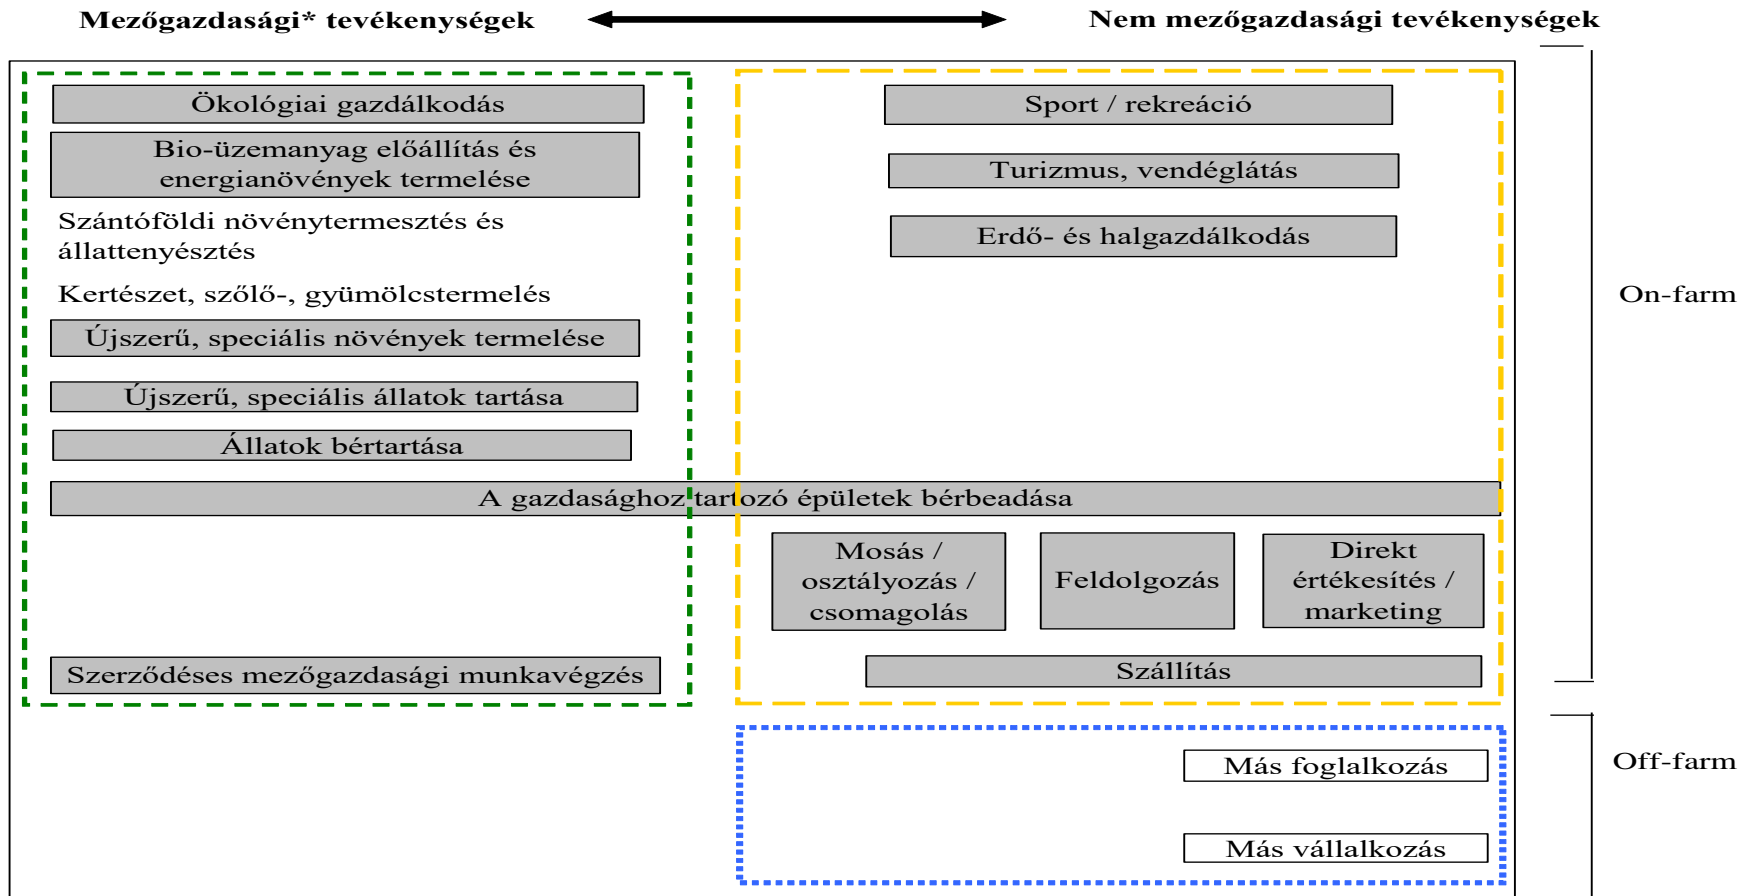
Mezőgazdasági* tevékenységek

Nem mezőgazdasági tevékenységek

Ökológiai gazdálkodás

Bio-üzemanyag előállítás és energianövények termelése

Szántóföldi növénytermesztés és állattenyésztés

Kertészet, szőlő-, gyümölcstermelés

Újszerű, speciális növények termelése

Újszerű, speciális állatok tartása

Állatok bértartása

Sport / rekreáció

Turizmus, vendéglátás

Erdő- és halgazdálkodás

On-farm

A gazdasághoz tartozó épületek bérbeadása

Mosás / osztályozás / csomagolás

Feldolgozás

Direkt értékesítés / marketing

Szerződéses mezőgazdasági munkavégzés

Szállítás

Más foglalkozás

Off-farm

Más vállalkozás